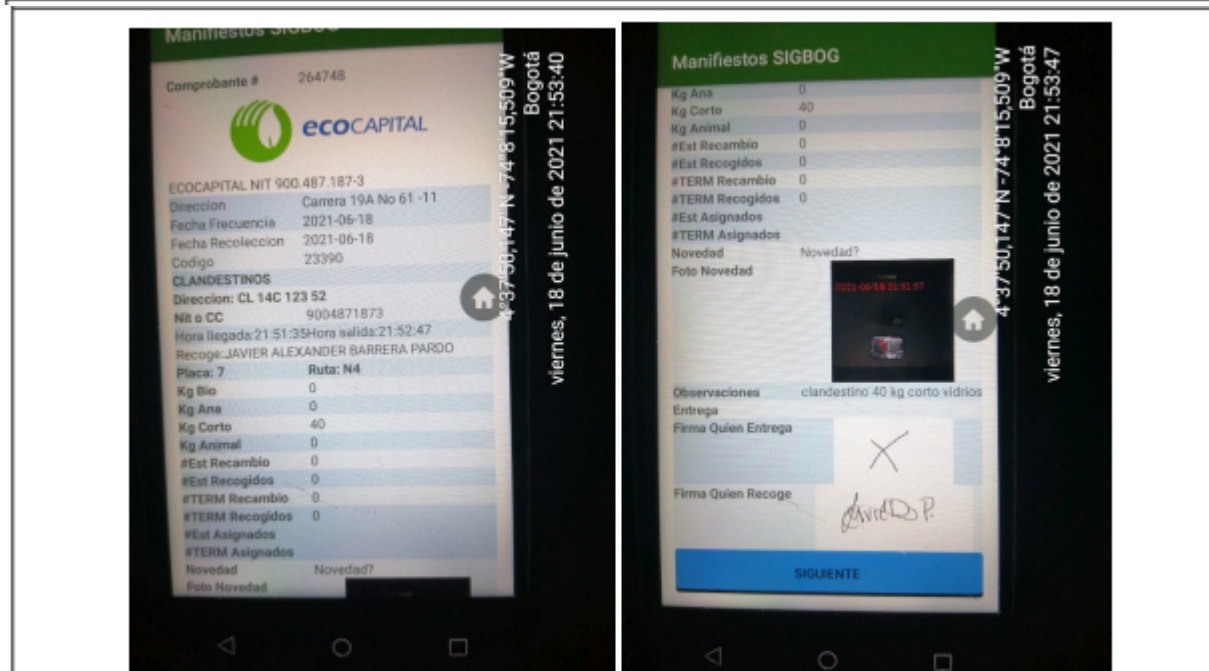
Manifiestos SIGBOG

Comprobante # 264748

ecoCAPITAL

ECOCAPITAL NIT 900.487.187-3
Direccion Carrera 19A No 61 -11
Fecha Frecuencia 2021-06-18
Fecha Recoleccion 2021-06-18
Codigo 23390
CLANDESTINOS
Direccion: CL 14C 123 52
Nit o CC 9004871873
Hora llegada:21:51:35Hora salida:21:52:47
Recoge:JAVIER ALEXANDER BARRERA PARDO
Placa: 7 Ruta: N4
Kg Bio 0
Kg Ana 0
Kg Corto 40
Kg Animal 0
#Est Recambio 0
#Est Recogidos 0
#TERM Recambio 0
#TERM Recogidos 0
#Est Asignados
#TERM Asignados
Novedad Novedad?
Foto Novedad

4°37'50,147"N -74°8'15,509"W
Bogotá
viernes, 18 de junio de 2021 21:53:40

Manifiestos SIGBOG

Kg Ana 0
Kg Corto 40
Kg Animal 0
#Est Recambio 0
#Est Recogidos 0
#TERM Recambio 0
#TERM Recogidos 0
#Est Asignados
#TERM Asignados
Novedad Novedad?
Foto Novedad
2021-06-18 21:51:57
Observaciones clandestino 40 kg corto vidrios
Entrega
Firma Quien Entrega
Firma Quien Recoge
JavieD P.
SIGUIENTE

4°37'50,147"N -74°8'15,509"W
Bogotá
viernes, 18 de junio de 2021 21:53:47